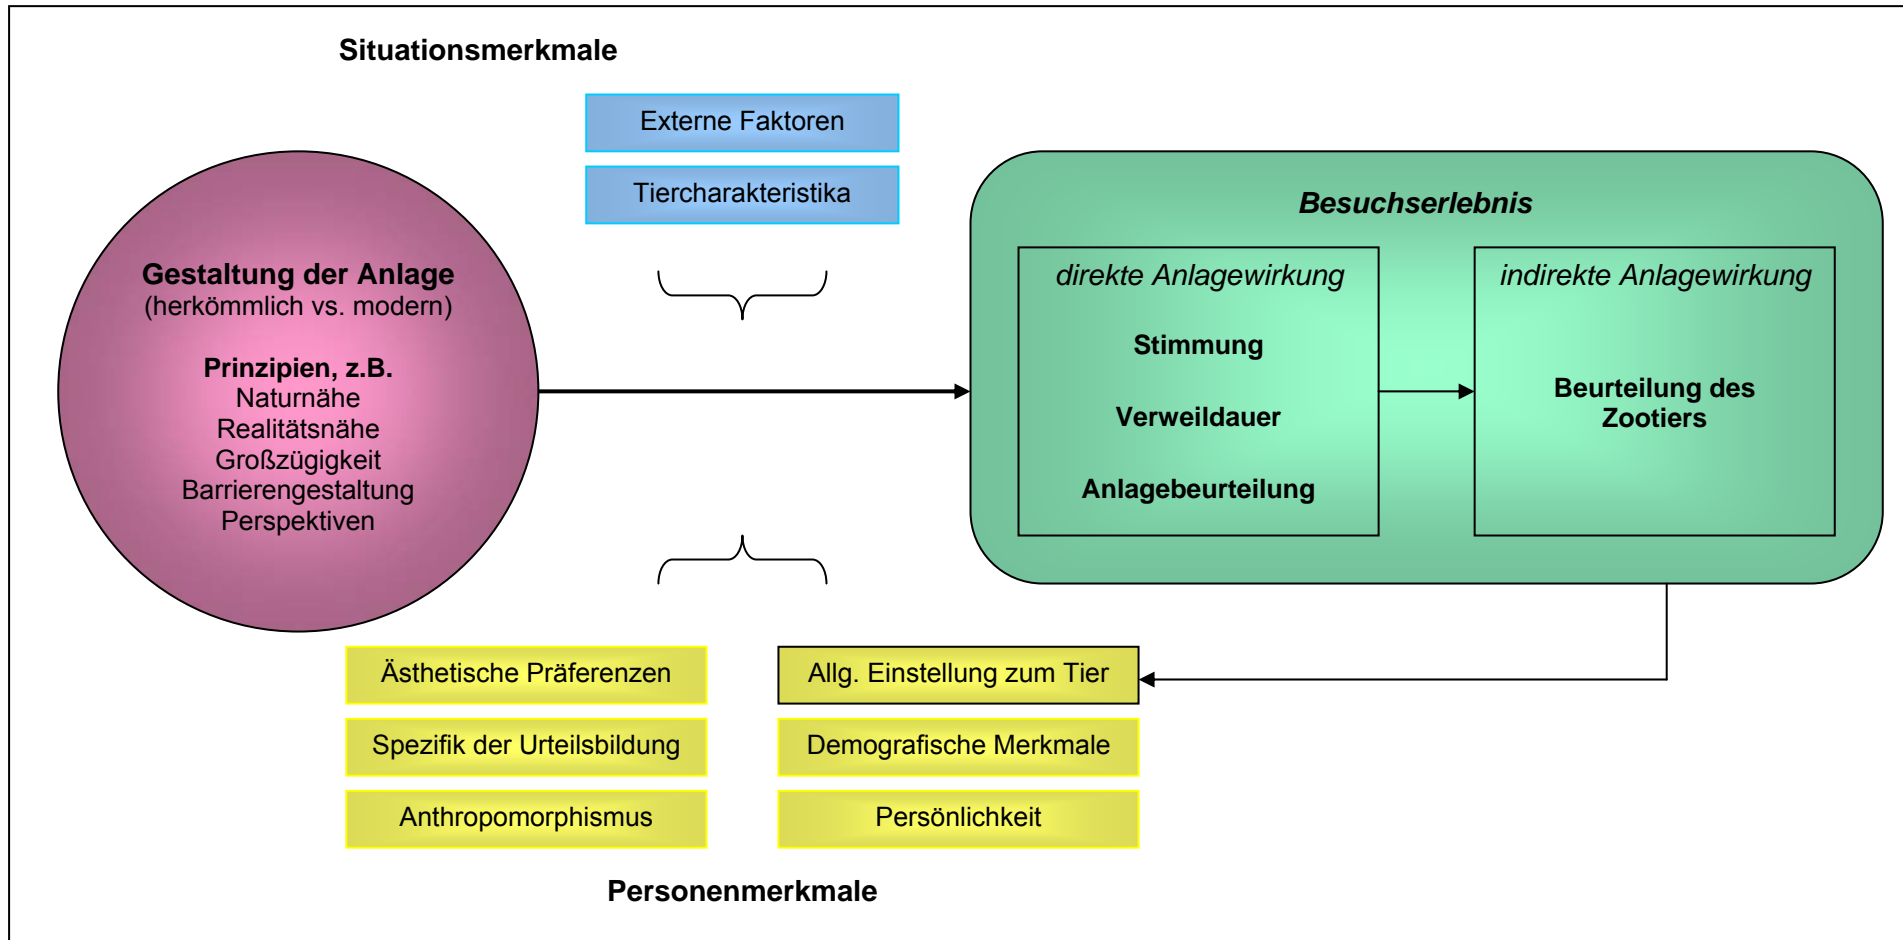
Situationsmerkmale

Externe Faktoren

Tiercharakteristika

Gestaltung der Anlage
(herkömmlich vs. modern)

Prinzipien, z.B.
Naturnähe
Realitätsnähe
Großzügigkeit
Barrierengestaltung
Perspektiven

Besuchserlebnis

direkte Anlagewirkung

Stimmung

Verweildauer

Anlagebeurteilung

indirekte Anlagewirkung

Beurteilung des Zootiers

Ästhetische Präferenzen

Spezifik der Urteilsbildung

Anthropomorphismus

Allg. Einstellung zum Tier

Demografische Merkmale

Persönlichkeit

Personenmerkmale